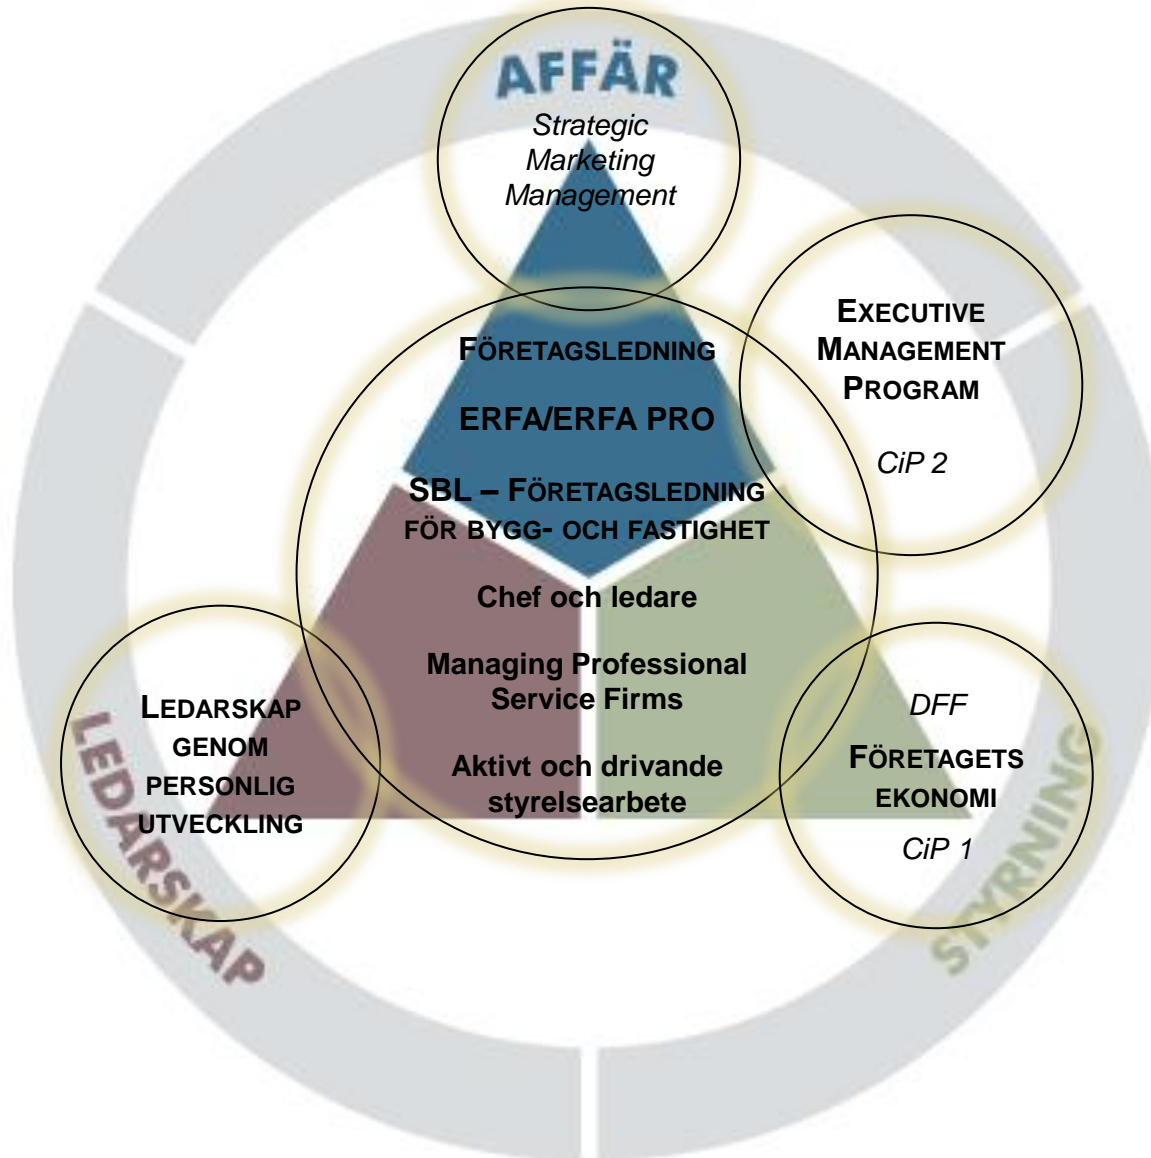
AFFÄR

Strategic Marketing Management

FÖRETAGSLEDNING

ERFA/ERFA PRO

SBL – FÖRETAGSLEDNING FÖR BYGG- OCH FASTIGHET

Chef och ledare

Managing Professional Service Firms

Aktivt och drivande styrelsearbete

EXECUTIVE MANAGEMENT PROGRAM

CiP 2

LEDARSKAP GENOM PERSONLIG UTVECKLING

LEDARSKAP

DFF

FÖRETAGETS EKONOMI

CiP 1

STYRNING